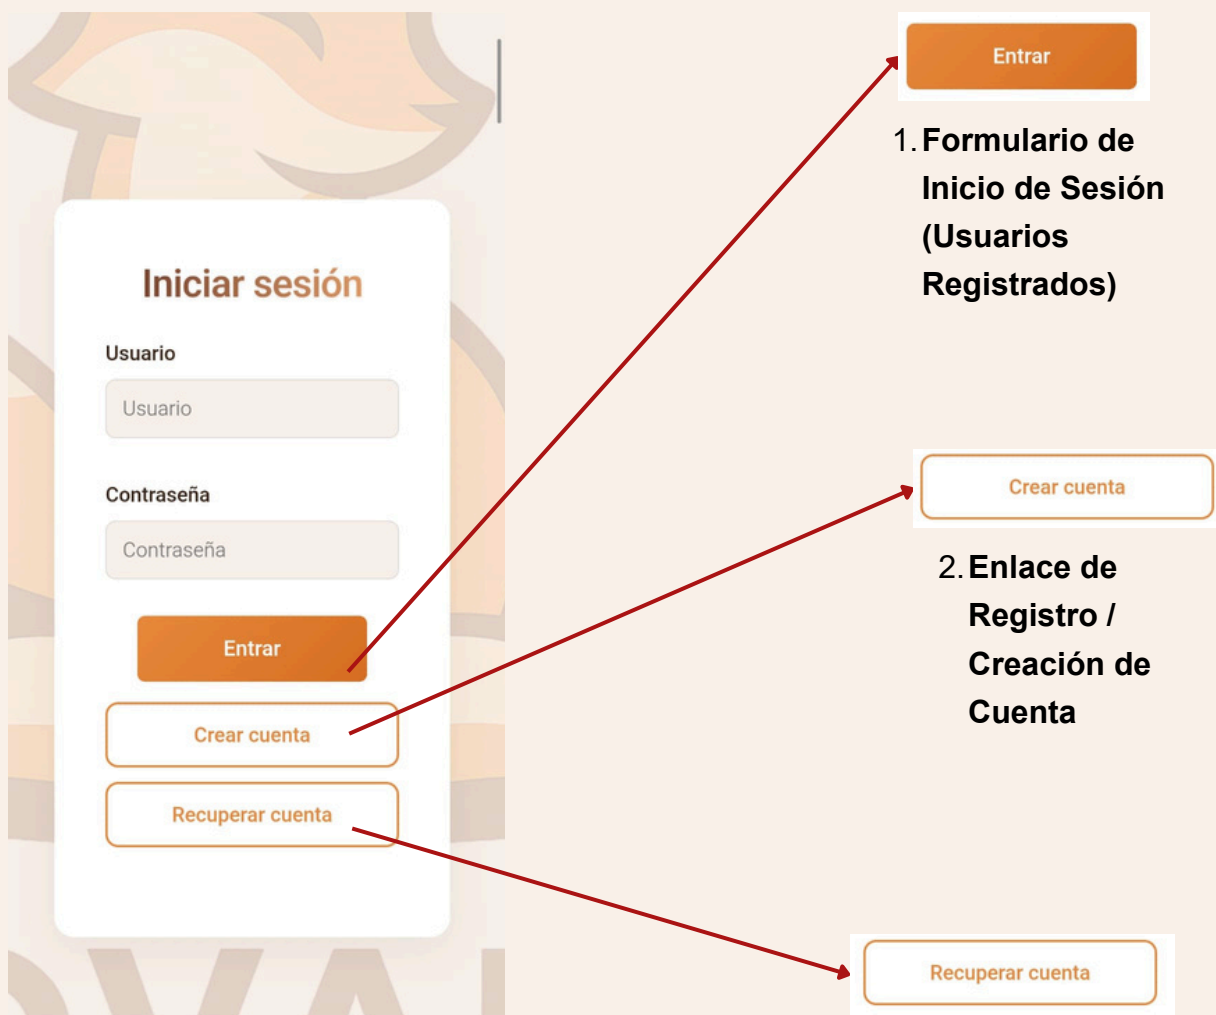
Iniciar sesión

Usuario

Usuario

Contraseña

Contraseña

Entrar

Crear cuenta

Recuperar cuenta

Entrar

1. Formulario de Inicio de Sesión (Usuarios Registrados)

Crear cuenta

2. Enlace de Registro / Creación de Cuenta

Recuperar cuenta